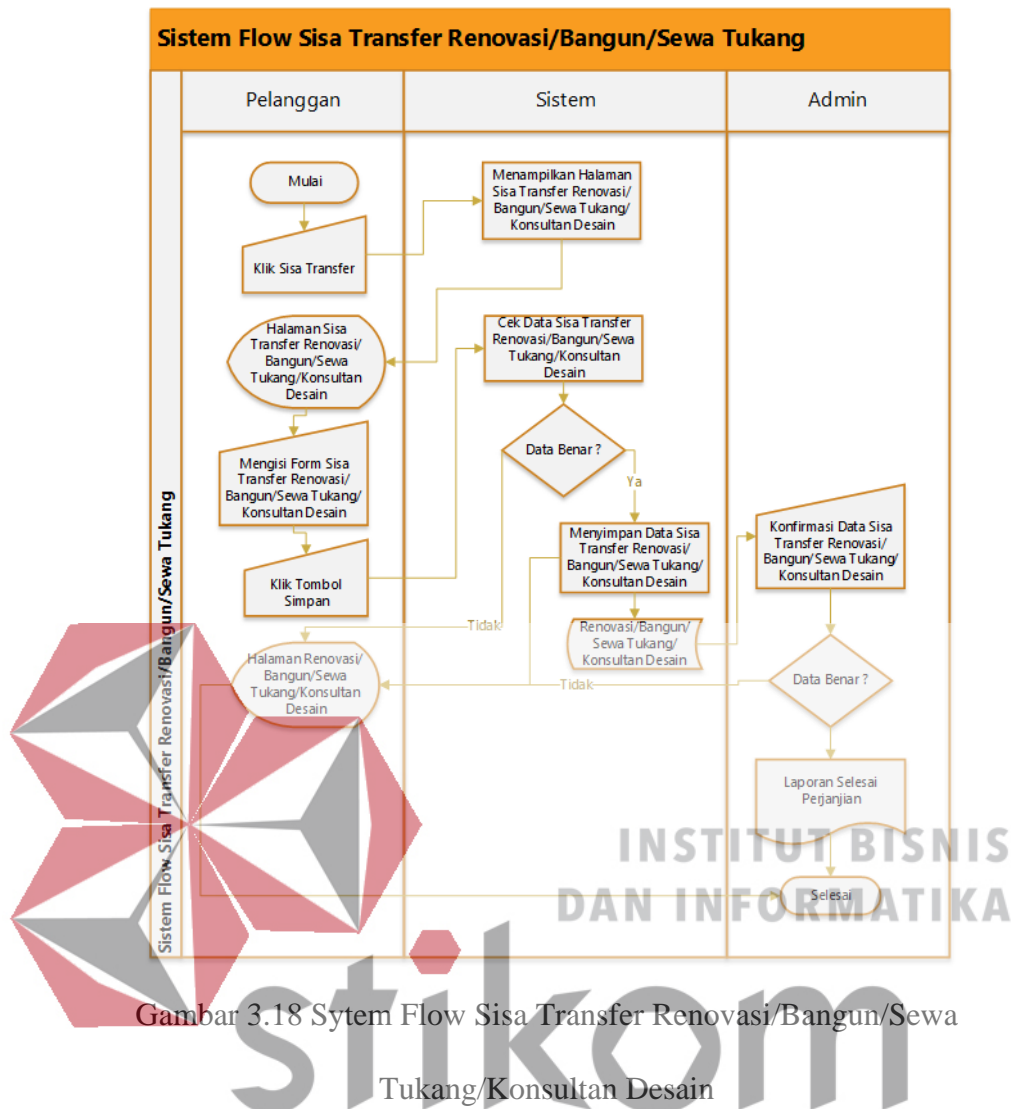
Sistem Flow Sisa Transfer Renovasi/Bangun/Sewa Tukang

Sistem Flow Sisa Transfer Renovasi/Bangun/Sewa Tukang

| Pelanggan | Sistem | Admin |
|---|---|---|

Mulai

Klik Sisa Transfer

Menampilkan Halaman Sisa Transfer Renovasi/ Bangun/Sewa Tukang/ Konsultan Desain

Halaman Sisa Transfer Renovasi/ Bangun/Sewa Tukang/Konsultan Desain

Cek Data Sisa Transfer Renovasi/Bangun/Sewa Tukang/Konsultan Desain

Data Benar ?

Ya

Mengisi Form Sisa Transfer Renovasi/ Bangun/Sewa Tukang/ Konsultan Desain

Menyimpan Data Sisa Transfer Renovasi/ Bangun/Sewa Tukang/ Konsultan Desain

Konfirmasi Data Sisa Transfer Renovasi/ Bangun/Sewa Tukang/ Konsultan Desain

Klik Tombol Simpan

Tidak

Renovasi/Bangun/ Sewa Tukang/ Konsultan Desain

Halaman Renovasi/ Bangun/Sewa Tukang/Konsultan Desain

Tidak

Data Benar ?

Laporan Selesai Perjanjian

Selesai

INSTITUT BISNIS DAN INFORMATIKA

stikom

Gambar 3.18 Sytem Flow Sisa Transfer Renovasi/Bangun/Sewa Tukang/Konsultan Desain